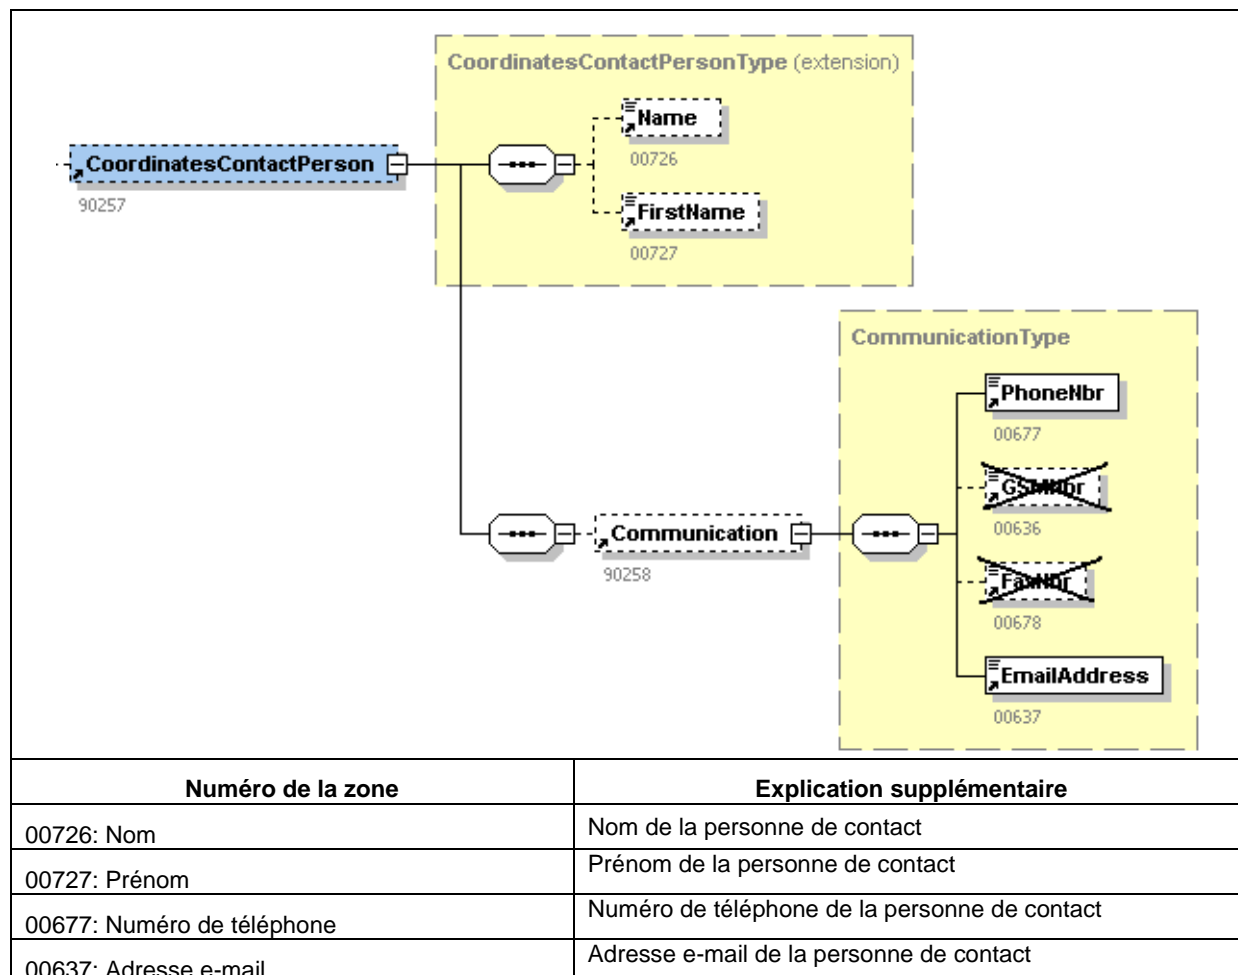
CoordinatesContactPersonType (extension)

CoordinatesContactPerson
90257

Name
00726

FirstName
00727

CommunicationType

PhoneNbr
00677

GSMNbr
00636

Communication
90258

FaxNbr
00678

EmailAddress
00637

| Numéro de la zone | Explication supplémentaire |
|---|---|
| 00726: Nom | Nom de la personne de contact |
| 00727: Prénom | Prénom de la personne de contact |
| 00677: Numéro de téléphone | Numéro de téléphone de la personne de contact |
| 00637: Adresse e-mail | Adresse e-mail de la personne de contact |